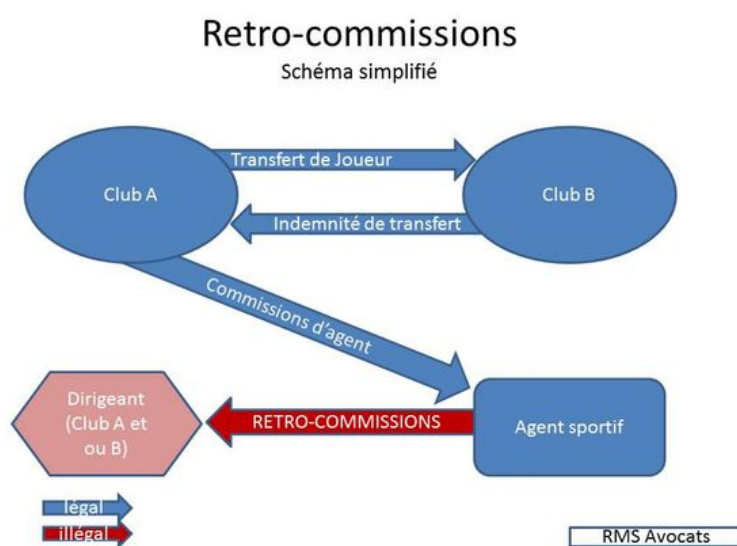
Retro-commissions
Schéma simplifié

Club A

Transfert de Joueur

Club B

Indemnité de transfert

Commissions d'agent

Dirigeant (Club A et ou B)

RETRO-COMMISSIONS

Agent sportif

légal
illégal

RMS Avocats